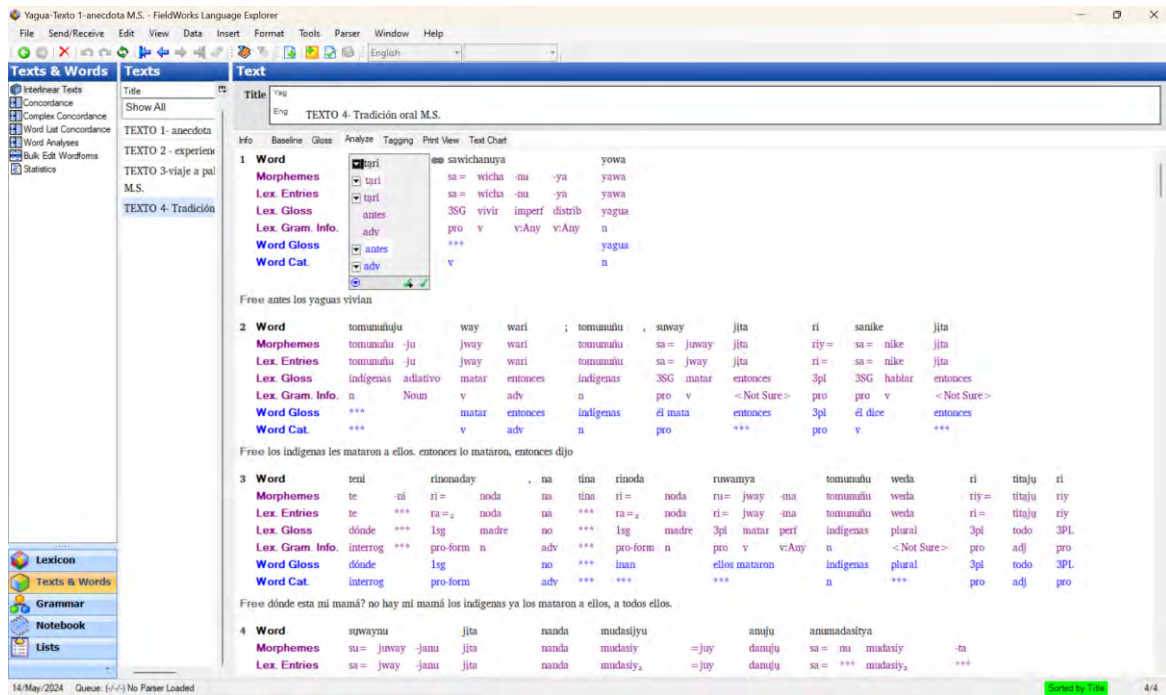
Yagua-Texto 1-anecdota M.S. - FieldWorks Language Explorer

File Send/Receive Edit View Data Insert Format Tools Parser Window Help

English

Texts & Words
Interlinear Texts
Concordance
Complex Concordance
Word List Concordance
Word Analyses
Bulk Edit Wordforms
Statistics

Texts
Title
Show All
TEXTO 1- anecdota
TEXTO 2 - experien
TEXTO 3-viaje a pal M.S.
TEXTO 4- Tradición

Text
Title Yag
Eng TEXTO 4- Tradición oral M.S.

Info Baseline Gloss Analyze Tagging Print View Text Chart

| 1 | Word | tąri | sawichanuya | | | | yowa |
|---|---|---|---|---|---|---|---|
| | Morphemes | tąri | sa = | wicha | -nu | -ya | yawa |
| | Lex. Entries | tąri | sa = | wicha | -nu | -ya | yawa |
| | Lex. Gloss | antes | 3SG | vivir | imperf | distrib | yagua |
| | Lex. Gram. Info. | adv | pro | v | v:Any | v:Any | n |
| | Word Gloss | antes | *** | | | | yagua |
| | Word Cat. | adv | v | | | | n |

Free antes los yaguas vivian

| 2 | Word | tomunuñuju | | way | wari | ; tomunuñu | , suway | | jįta | rį | sanike | | jįta |
|---|---|---|---|---|---|---|---|---|---|---|---|---|---|
| | Morphemes | tomunuñu | -ju | jway | wari | tomunuñu | sa = | juway | jįta | riy = | sa = | nike | jįta |
| | Lex. Entries | tomunuñu | -ju | jway | wari | tomunuñu | sa = | jway | jįta | ri = | sa = | nike | jįta |
| | Lex. Gloss | indígenas | adlativo | matar | entonces | indígenas | 3SG | matar | entonces | 3pl | 3SG | hablar | entonces |
| | Lex. Gram. Info. | n | Noun | v | adv | n | pro | v | <Not Sure> | pro | pro | v | <Not Sure> |
| | Word Gloss | *** | | matar | entonces | indígenas | él mata | | entonces | 3pl | él dice | | entonces |
| | Word Cat. | *** | | v | adv | n | pro | | *** | pro | v | | *** |

Free los indigenas les mataron a ellos. entonces lo mataron, entonces dijo

| 3 | Word | teni | | rinonaday | | , na | tina | rinoda | | ruwamya | | | tomunuñu | weda | rį | titajų | rį |
|---|---|---|---|---|---|---|---|---|---|---|---|---|---|---|---|---|---|
| | Morphemes | te | -ni | ri = | noda | na | tina | ri = | noda | ru = | jway | -ma | tomunuñu | weda | riy = | titajų | riy |
| | Lex. Entries | te | *** | ra =₂ | noda | na | *** | ra =₂ | noda | ri = | jway | -ma | tomunuñu | weda | ri = | titajų | riy |
| | Lex. Gloss | dónde | *** | 1sg | madre | no | *** | 1sg | madre | 3pl | matar | perf | indígenas | plural | 3pl | todo | 3PL |
| | Lex. Gram. Info. | interrog | *** | pro-form | n | adv | *** | pro-form | n | pro | v | v:Any | n | <Not Sure> | pro | adj | pro |
| | Word Gloss | dónde | | 1sg | | no | *** | inan | | ellos mataron | | | indígenas | plural | 3pl | todo | 3PL |
| | Word Cat. | interrog | | pro-form | | adv | *** | *** | | *** | | | n | *** | pro | adj | pro |

Free dónde esta mi mamá? no hay mi mamá los indigenas ya los mataron a ellos, a todos ellos.

| 4 | Word | suwaynu | | | jįta | nanda | mudasijyu | | anujų | anumadasitya | | | |
|---|---|---|---|---|---|---|---|---|---|---|---|---|---|
| | Morphemes | su = | juway | -janu | jįta | nanda | mudasiy | = juy | danujų | sa = | nu | mudasiy | -ta |
| | Lex. Entries | sa = | jway | -janu | jįta | nanda | mudasiy₂ | = juy | danujų | sa = | *** | mudasiy₂ | *** |

Lexicon
Texts & Words
Grammar
Notebook
Lists

14/May/2024 Queue: (-/-/-) No Parser Loaded
Sorted by Title
4/4